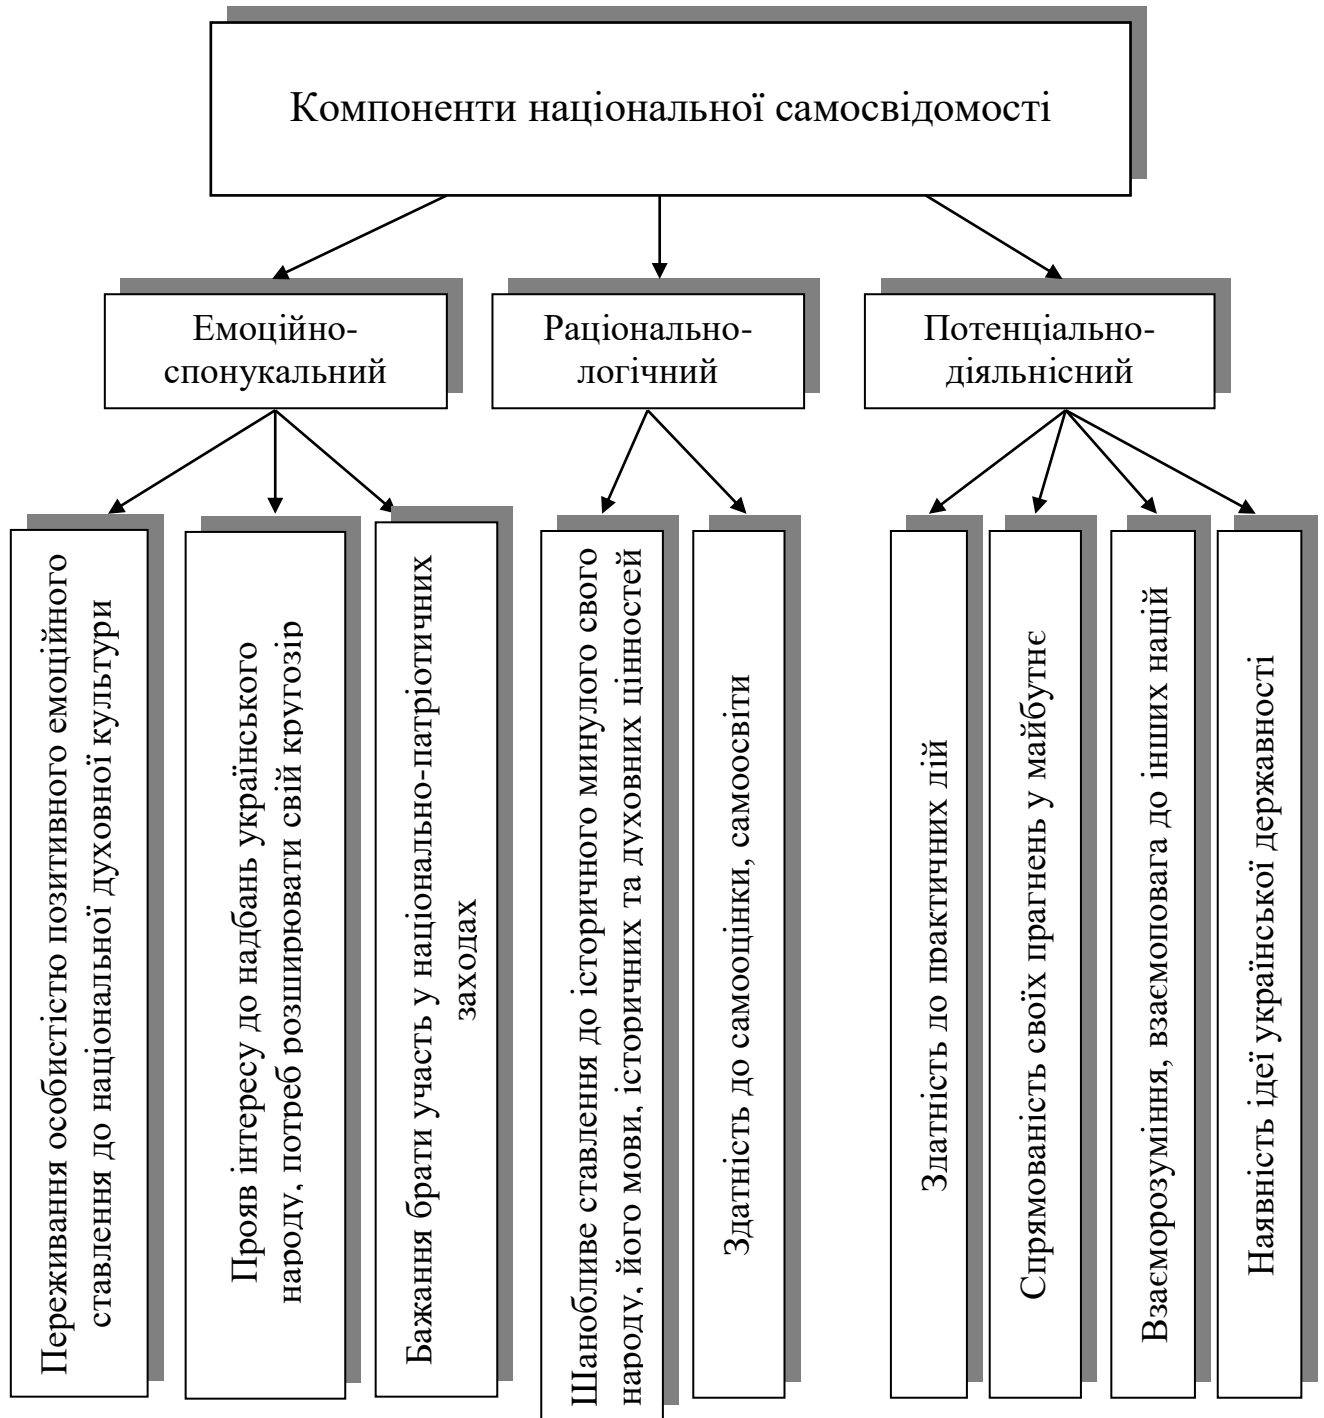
Компоненти національної самосвідомості

Емоційно-спонукальний

Раціонально-логічний

Потенціально-діяльнісний

Переживання особистістю позитивного емоційного ставлення до національної духовної культури

Прояв інтересу до надбань українського народу, потреб розширювати свій кругозір

Бажання брати участь у національно-патріотичних заходах

Шанобливе ставлення до історичного минулого свого народу, його мови, історичних та духовних цінностей

Здатність до самооцінки, самоосвіти

Здатність до практичних дій

Спрямованість своїх прагнень у майбутнє

Взаєморозуміння, взаємоповага до інших націй

Наявність ідеї української державності